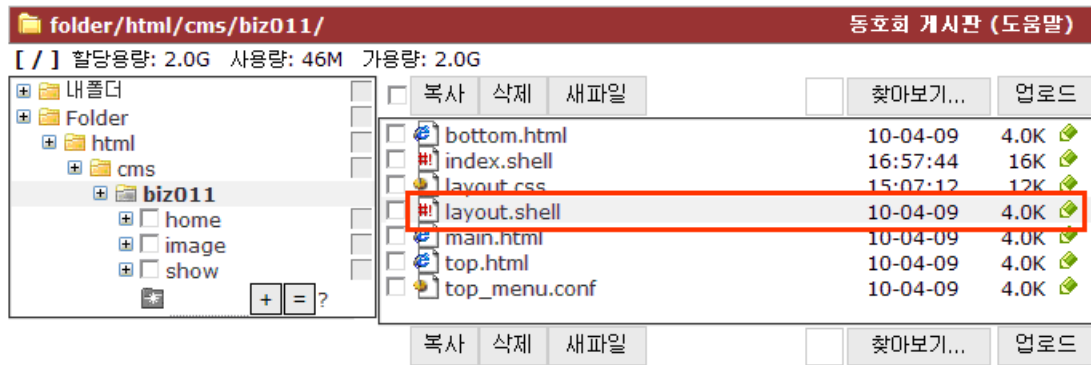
folder/html/cms/biz011/

동호회 게시판 (도움말)

[ / ] 할당용량: 2.0G 사용량: 46M 가용량: 2.0G

내폴더
Folder
html
cms
biz011
home
image
show
+ = ?

복사 삭제 새파일 찾아보기... 업로드

| | | |
|---|---|---|
| bottom.html | 10-04-09 | 4.0K |
| index.shell | 16:57:44 | 16K |
| layout.css | 15:07:12 | 12K |
| layout.shell | 10-04-09 | 4.0K |
| main.html | 10-04-09 | 4.0K |
| top.html | 10-04-09 | 4.0K |
| top_menu.conf | 10-04-09 | 4.0K |

복사 삭제 새파일 찾아보기... 업로드